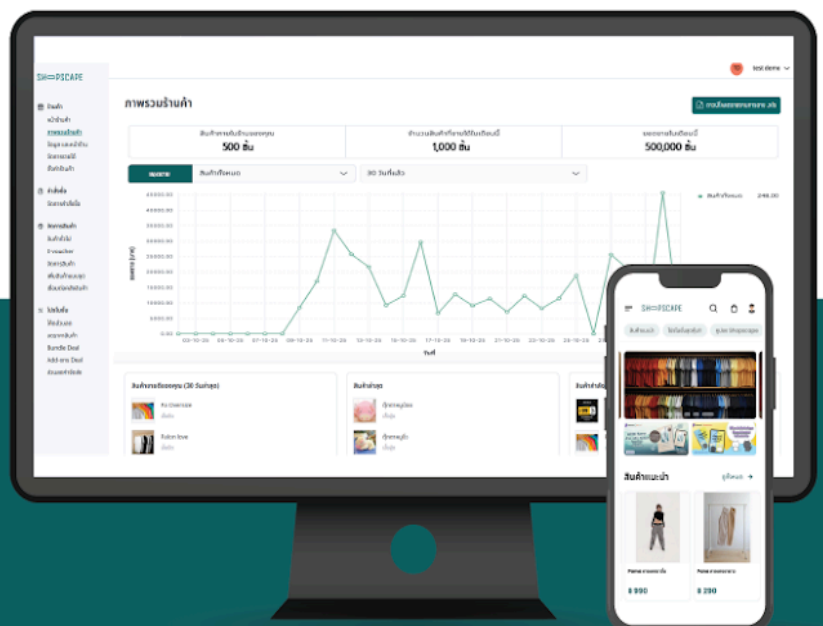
SH⇒PSCAPE

test demo

ภาพรวมร้านค้า

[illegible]

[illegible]
500 ชิ้น

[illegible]
1,000 ชิ้น

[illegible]
500,000 บาท

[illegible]

สินค้าทั้งหมด

30 วันที่แล้ว

ร้านค้า
หน้าร้านค้า
ภาพรวมร้านค้า
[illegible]
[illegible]
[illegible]

คำสั่งซื้อ
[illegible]

จัดการสินค้า
สินค้าทั้งหมด
E-voucher
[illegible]
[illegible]
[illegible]

โปรโมชั่น
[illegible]
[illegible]
Bundle Deal
Add-ons Deal
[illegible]

45000.00
40000.00
35000.00
30000.00
25000.00
20000.00
15000.00
10000.00
5000.00
0.00

03-10-26
05-10-26
07-10-26
09-10-26
11-10-26
13-10-26
15-10-26
17-10-26
19-10-26
21-10-26
23-10-26
25-10-26

วันที่

สินค้าทั้งหมด 245.00

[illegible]
Xx Oversize
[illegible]
Ralon love
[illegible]

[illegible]
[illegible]
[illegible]

SH⇒PSCAPE

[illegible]

สินค้าแนะนำ
ดูทั้งหมด →

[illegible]
฿ 990

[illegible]
฿ 290